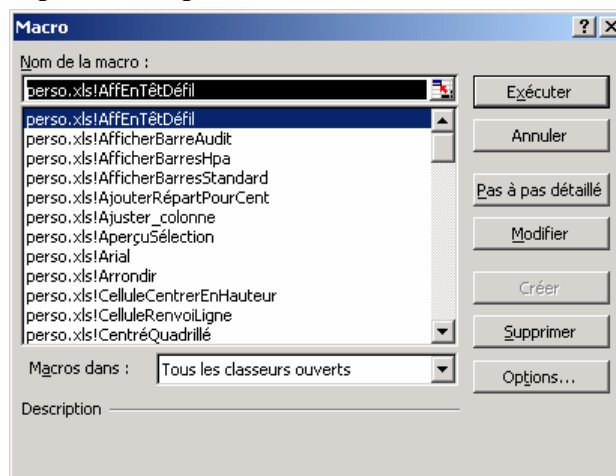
Macro

?

Nom de la macro :

perso.xls!AffEnTêtDéfil

perso.xls!AffEnTêtDéfil
perso.xls!AfficherBarreAudit
perso.xls!AfficherBarresHpa
perso.xls!AfficherBarresStandard
perso.xls!AjouterRépartPourCent
perso.xls!Ajuster_colonne
perso.xls!AperçuSélection
perso.xls!Arial
perso.xls!Arrondir
perso.xls!CelluleCentrerEnHauteur
perso.xls!CelluleRenvoiLigne
perso.xls!CentréQuadrillé

Exécuter

Annuler

Pas à pas détaillé

Modifier

Créer

Supprimer

Macros dans : Tous les classeurs ouverts

Options...

Description